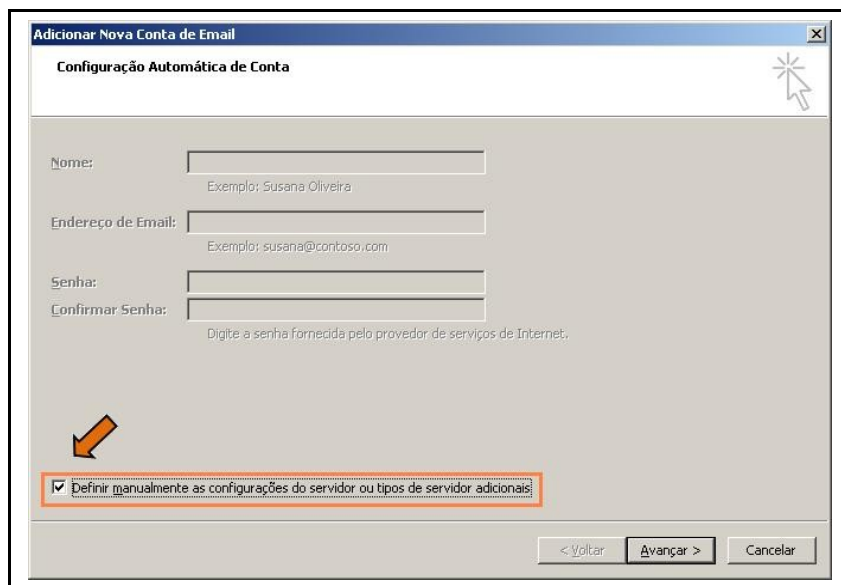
Adicionar Nova Conta de Email

Configuração Automática de Conta

Nome:

Exemplo: Susana Oliveira

Endereço de Email:

Exemplo: susana@contoso.com

Senha:

Confirmar Senha:

Digite a senha fornecida pelo provedor de serviços de Internet.

☑ Definir manualmente as configurações do servidor ou tipos de servidor adicionais

< Voltar

Avançar >

Cancelar